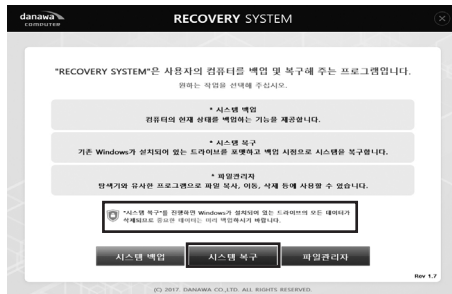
danawa COMPUTER

RECOVERY SYSTEM

"RECOVERY SYSTEM"은 사용자의 컴퓨터를 백업 및 복구해 주는 프로그램입니다.

원하는 작업을 선택해 주십시오.

* 시스템 백업
컴퓨터의 현재 상태를 백업하는 기능을 제공합니다.

* 시스템 복구
기존 Windows가 설치되어 있는 드라이브를 포맷하고 백업 시점으로 시스템을 복구합니다.

* 파일관리자
탐색기와 유사한 프로그램으로 파일 복사, 이동, 삭제 등에 사용할 수 있습니다.

"시스템 복구"를 진행하면 Windows가 설치되어 있는 드라이브의 모든 데이터가 삭제되므로 중요한 데이터는 미리 백업하시기 바랍니다.

시스템 백업

시스템 복구

파일관리자

Rev 1.7

(C) 2017. DANAWA CO.,LTD. ALL RIGHTS RESERVED.